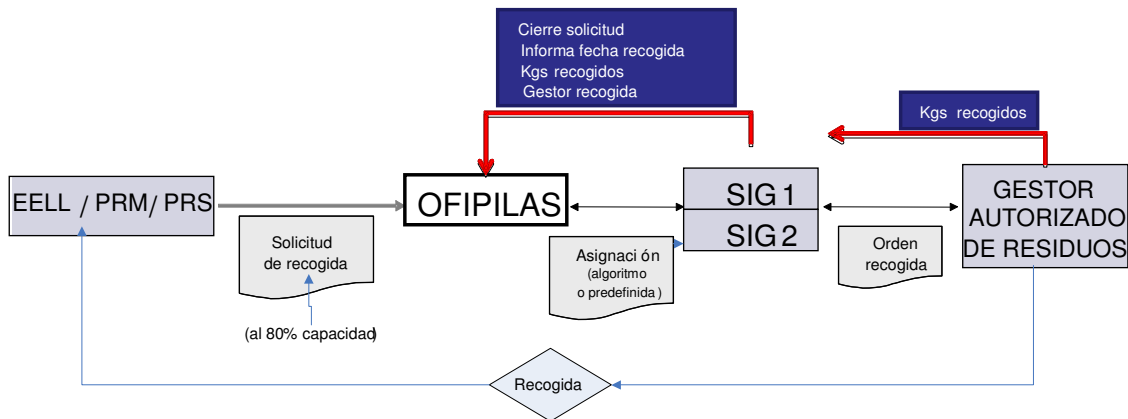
Cierre solicitud
Informa fecha recogida
Kgs recogidos
Gestor recogida

Kgs recogidos

EELL / PRM/ PRS

OFIPILAS

SIG 1

SIG 2

GESTOR AUTORIZADO DE RESIDUOS

Solicitud de recogida

(al 80% capacidad)

Asignaci ón (algoritmo o predefinida )

Orden recogida

Recogida